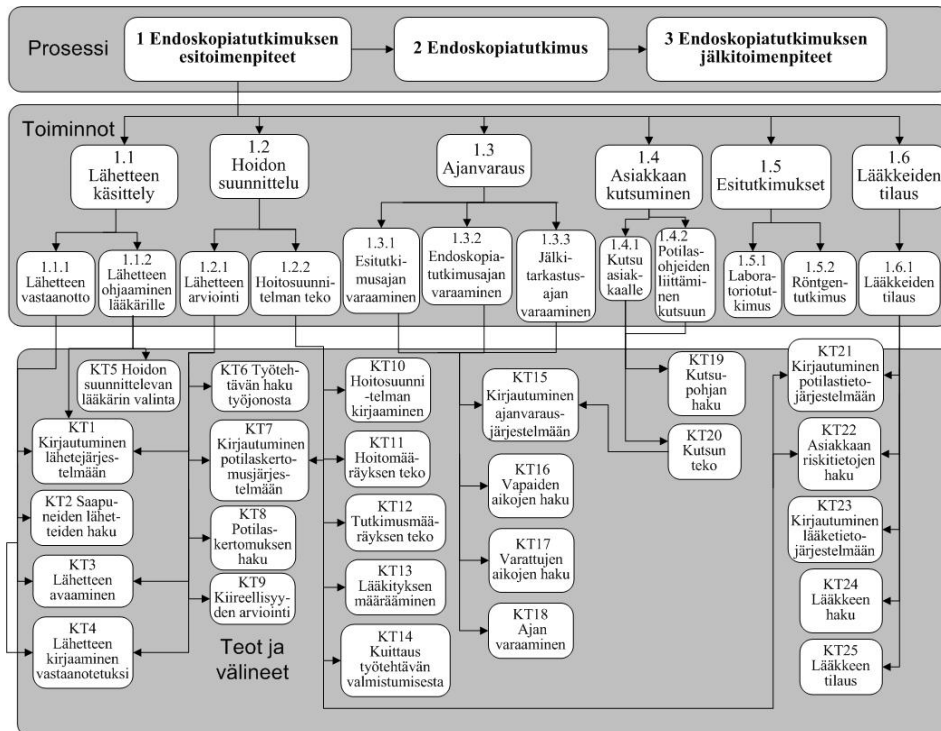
Prosessi

1 Endoskopiatutkimuksen esitoimenpiteet

2 Endoskopiatutkimus

3 Endoskopiatutkimuksen jälkitoimenpiteet

Toiminnot

1.1 Lähetteen käsittely

1.2 Hoidon suunnittelu

1.3 Ajanvaraus

1.4 Asiakkaan kutsuminen

1.5 Esitutkimukset

1.6 Lääkkeiden tilaus

1.1.1 Lähetteen vastaanotto

1.1.2 Lähetteen ohjaaminen lääkärille

1.2.1 Lähetteen arviointi

1.2.2 Hoitosuunnitelman teko

1.3.1 Esitutkimusajan varaaminen

1.3.2 Endoskopiatutkimusajan varaaminen

1.3.3 Jälkitarkastusajan varaaminen

1.4.1 Kutsu asiakkaalle

1.4.2 Potilasohjeiden liittäminen kutsuun

1.5.1 Laboratoriotutkimus

1.5.2 Röntgentutkimus

1.6.1 Lääkkeiden tilaus

KT5 Hoidon suunnittelevan lääkärin valinta

KT6 Työtehtävän haku työjonosta

KT10 Hoitosuunnitelman kirjaaminen

KT15 Kirjautuminen ajanvarausjärjestelmään

KT19 Kutsupohjan haku

KT21 Kirjautuminen potilastietojärjestelmään

KT1 Kirjautuminen lähetejärjestelmään

KT7 Kirjautuminen potilaskertomusjärjestelmään

KT11 Hoitomääräyksen teko

KT20 Kutsun teko

KT22 Asiakkaan riskitietojen haku

KT2 Saapuneiden lähetteiden haku

KT16 Vapaiden aikojen haku

KT12 Tutkimusmääräyksen teko

KT8 Potilaskertomuksen haku

KT23 Kirjautuminen lääketietojärjestelmään

KT17 Varattujen aikojen haku

KT3 Lähetteen avaaminen

KT13 Lääkityksen määrääminen

KT9 Kiireellisyyden arviointi

KT24 Lääkkeen haku

KT18 Ajan varaaminen

KT4 Lähetteen kirjaaminen vastaanotetuksi

Teot ja välineet

KT14 Kuittaus työtehtävän valmistumisesta

KT25 Lääkkeen tilaus